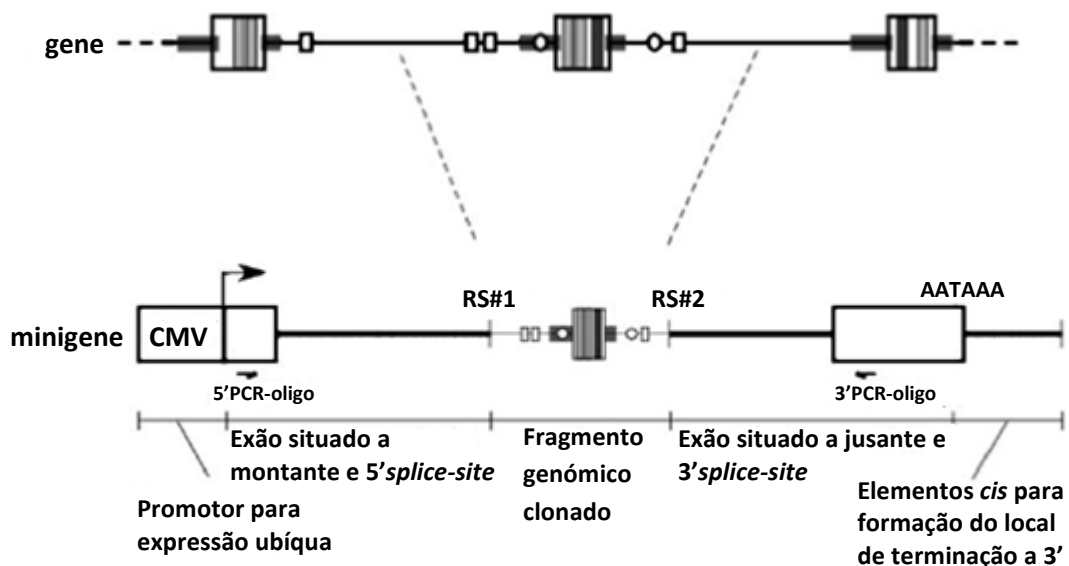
gene

minigene CMV

RS#1

RS#2

AATAAA

5'PCR-oligo

3'PCR-oligo

Exão situado a montante e 5'*splice-site*

Fragmento genómico clonado

Exão situado a jusante e 3'*splice-site*

Promotor para expressão ubíqua

Elementos *cis* para formação do local de terminação a 3'